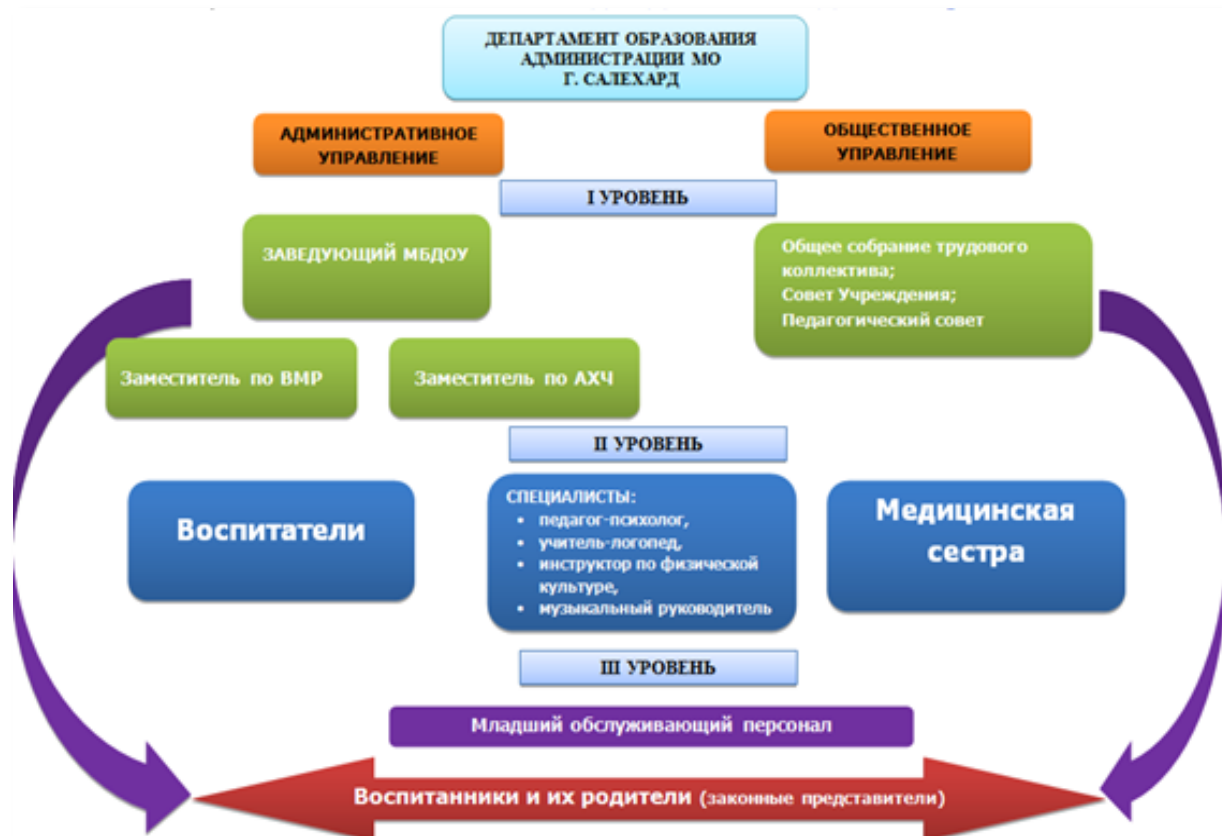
ДЕПАРТАМЕНТ ОБРАЗОВАНИЯ АДМИНИСТРАЦИИ МО Г. САЛЕХАРД

АДМИНИСТРАТИВНОЕ УПРАВЛЕНИЕ

ОБЩЕСТВЕННОЕ УПРАВЛЕНИЕ

I УРОВЕНЬ

ЗАВЕДУЮЩИЙ МБДОУ

Общее собрание трудового коллектива;
Совет Учреждения;
Педагогический совет

Заместитель по ВМР

Заместитель по АХЧ

II УРОВЕНЬ

Воспитатели

СПЕЦИАЛИСТЫ:
- педагог-психолог,
- учитель-логопед,
- инструктор по физической культуре,
- музыкальный руководитель

Медицинская сестра

III УРОВЕНЬ

Младший обслуживающий персонал

Воспитанники и их родители (законные представители)